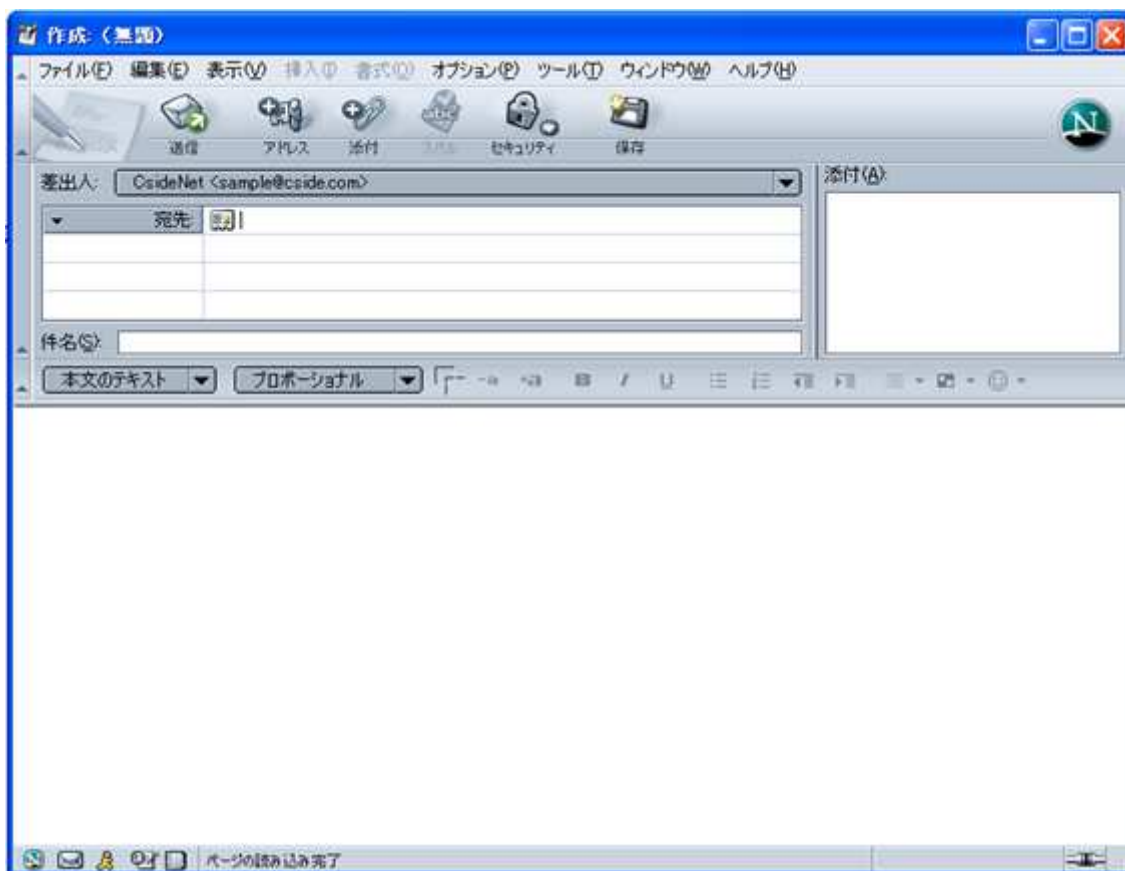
作成: (無題)

ファイル(F) 編集(E) 表示(V) 挿入(I) 書式(O) オプション(P) ツール(T) ウィンドウ(W) ヘルプ(H)

送信 アドレス 添付 スペル セキュリティ 保存

差出人: CsideNet <sample@cside.com>

宛先:

添付(A):

件名(S):

本文のテキスト プロポーショナル

ページの読み込み完了